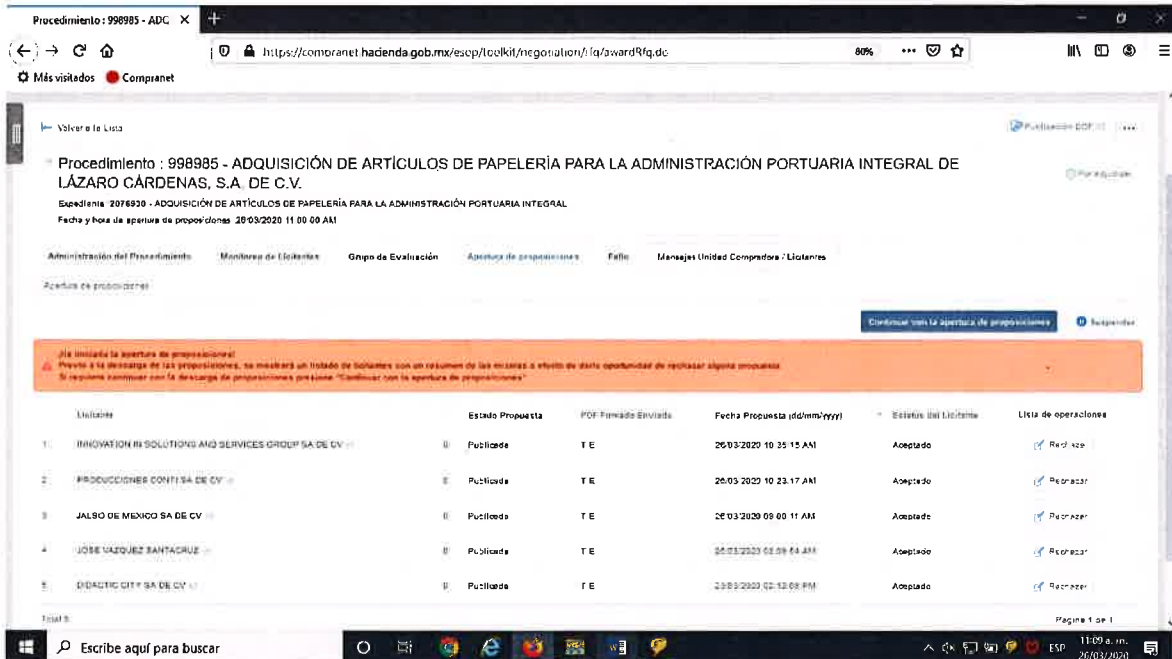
Procedimiento : 998985 - ADQ

https://compranet.hacienda.gob.mx/esop/toolkit/negotiation/rfq/awardRfq.do

80%

Más visitados Compranet

Volver a la Lista

Publicación DOF

Procedimiento : 998985 - ADQUISICIÓN DE ARTÍCULOS DE PAPELERÍA PARA LA ADMINISTRACIÓN PORTUARIA INTEGRAL DE LÁZARO CÁRDENAS, S.A. DE C.V.

Por adjudicar

Expediente 2076930 - ADQUISICIÓN DE ARTÍCULOS DE PAPELERÍA PARA LA ADMINISTRACIÓN PORTUARIA INTEGRAL

Fecha y hora de apertura de proposiciones 26/03/2020 11:00:00 AM

Administración del Procedimiento Monitoreo de Licitantes Grupo de Evaluación Apertura de proposiciones Fallo Mensajes Unidad Compradora / Licitantes

Apertura de proposiciones

Continuar con la apertura de proposiciones

Suspender

¡Ha iniciado la apertura de proposiciones!
Previo a la descarga de las proposiciones, se mostrará un listado de licitantes con un resumen de las mismas a efecto de darle oportunidad de rechazar alguna propuesta.
Si requiere continuar con la descarga de proposiciones presione "Continuar con la apertura de proposiciones"

| | Licitante | | Estado Propuesta | PDF Firmado Enviado | Fecha Propuesta (dd/mm/yyyy) | Estatus del Licitante | Lista de operaciones |
|---|---|---|---|---|---|---|---|
| 1 | INNOVATION IN SOLUTIONS AND SERVICES GROUP SA DE CV | 0 | Publicada | T E | 26/03/2020 10:35:15 AM | Aceptado | Rechazar |
| 2 | PRODUCCIONES CONTI SA DE CV | 0 | Publicada | T E | 26/03/2020 10:23:17 AM | Aceptado | Rechazar |
| 3 | JALSO DE MEXICO SA DE CV | 0 | Publicada | T E | 26/03/2020 09:00:11 AM | Aceptado | Rechazar |
| 4 | JOSE VAZQUEZ SANTACRUZ | 0 | Publicada | T E | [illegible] | Aceptado | Rechazar |
| 5 | DIDACTIC CITY SA DE CV | 0 | Publicada | T E | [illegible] | Aceptado | Rechazar |

Total 5

Página 1 de 1

Escribe aquí para buscar

ESP 11:09 a. m. 26/03/2020